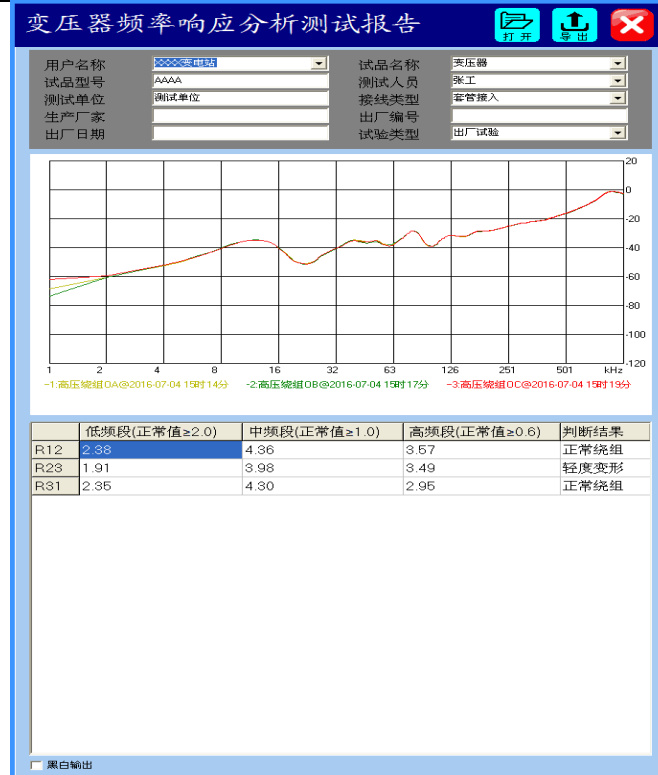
变压器频率响应分析测试报告

打开 导出

用户名称 XXX变电站
试品名称 变压器
试品型号 AAAA
测试人员 张工
测试单位 测试单位
接线类型 套管接入
生产厂家
出厂编号
出厂日期
试验类型 出厂试验

20
0
-20
-40
-60
-80
-100
-120

1 2 4 8 16 32 63 126 251 501 kHz

-1:高压绕组OA@2016-07-04 15时14分 -2:高压绕组OB@2016-07-04 15时17分 -3:高压绕组OC@2016-07-04 15时19分

| | 低频段(正常值≥2.0) | 中频段(正常值≥1.0) | 高频段(正常值≥0.6) | 判断结果 |
|---|---|---|---|---|
| R12 | 2.38 | 4.36 | 3.57 | 正常绕组 |
| R23 | 1.91 | 3.98 | 3.49 | 轻度变形 |
| R31 | 2.35 | 4.30 | 2.95 | 正常绕组 |

黑白输出